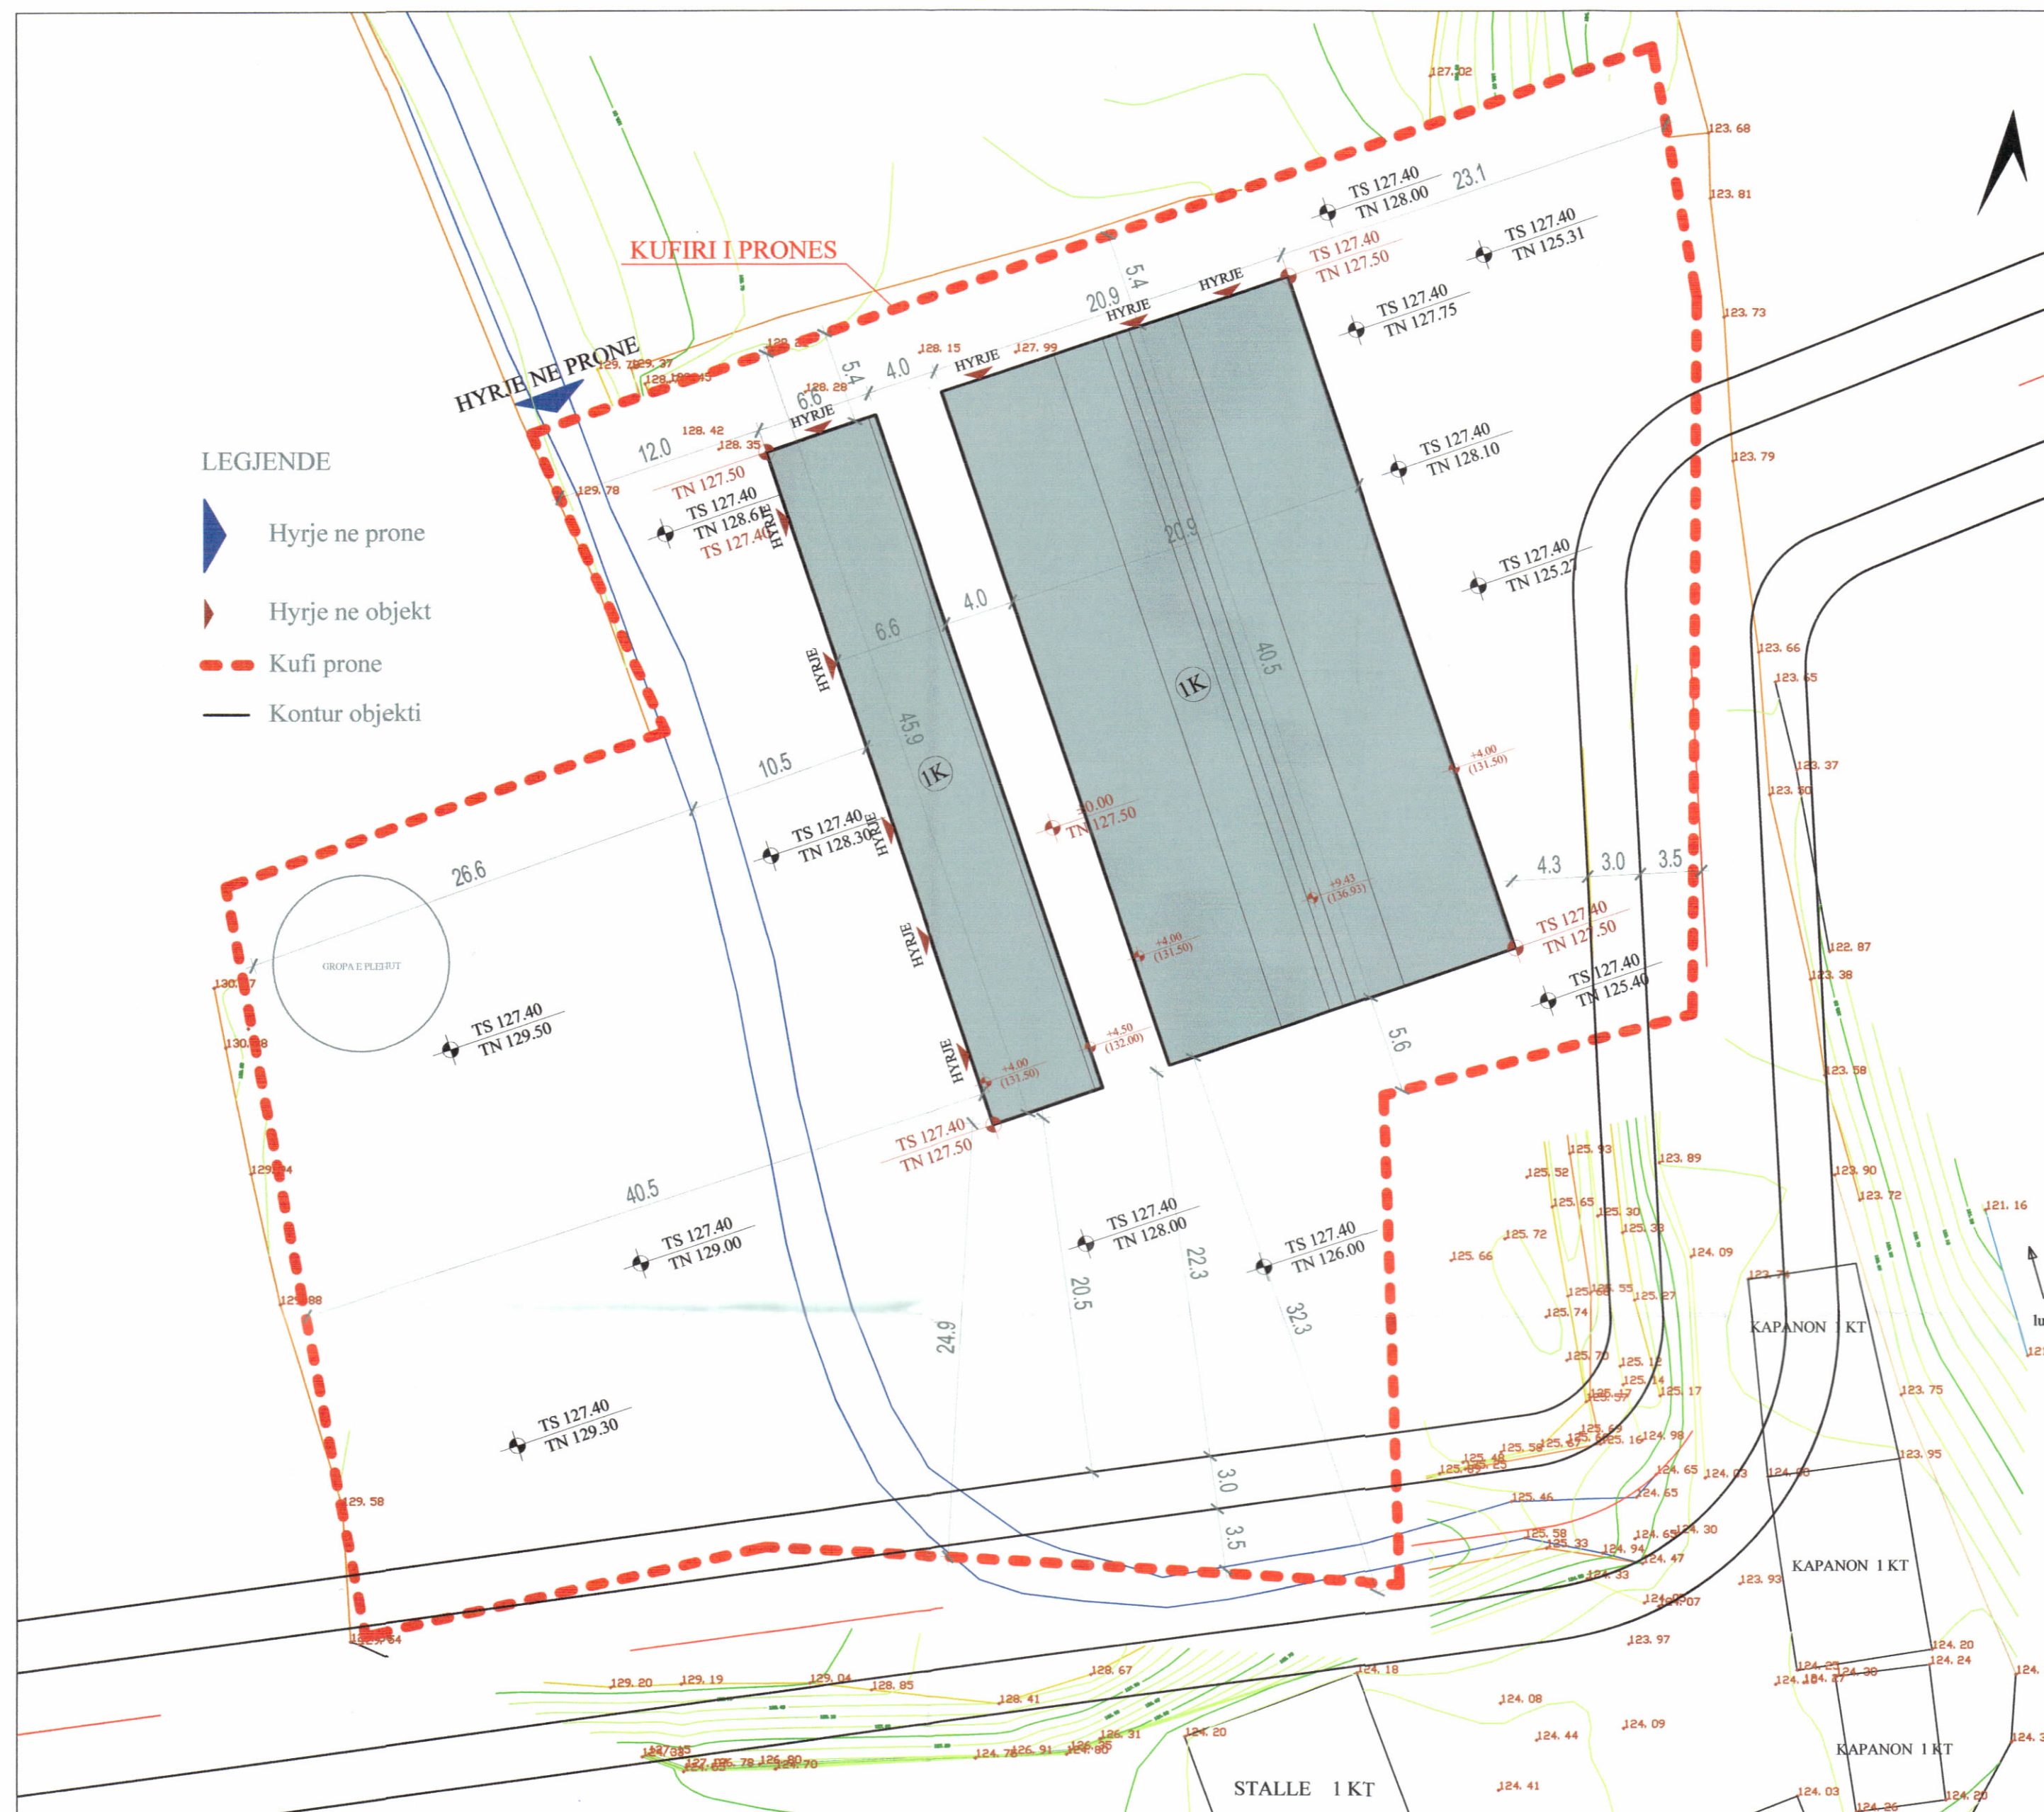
KUFIRI I PRONES

HYRJE NE PRONE

LEGJENDE

Hyrje ne prone

Hyrje ne objekt

Kufi prone

Kontur objekti

127.02
123.68
123.81
123.73
123.79
123.66
123.37
123.50
122.87
123.38
123.58
123.89
123.90
123.72
121.16
123.75
123.95

TS 127.40
TN 128.00
23.1
TS 127.40
TN 125.31
TS 127.40
TN 127.50
5.4
20.9
HYRJE
HYRJE
TS 127.40
TN 127.75
128.15
HYRJE
127.99
5.4
4.0
6.6
128.28
HYRJE
128.42
128.35
12.0
129.78
TN 127.50
TS 127.40
TN 128.6
TS 127.40
HYRJE
TS 127.40
TN 128.10
20.9
4.0
6.6
TS 127.40
TN 125.27
40.5
1K
HYRJE
45.9
1K
+4.00
(131.50)
10.5
±0.00
TN 127.50
TS 127.40
TN 128.30
HYRJE
26.6
4.3
3.0
3.5
+9.43
(136.93)
TS 127.40
TN 127.50
+4.00
(131.50)
HYRJE
TS 127.40
TN 125.40
GROPA E PLEHUT
130.17
TS 127.40
TN 129.50
130.88
+4.50
(132.00)
HYRJE
+4.00
(131.50)
5.6
TS 127.40
TN 127.50
129.74
40.5
TS 127.40
TN 129.00
TS 127.40
TN 128.00
TS 127.40
TN 126.00
22.3
20.5
32.3
24.9
129.88
125.93
125.52
125.65
125.30
125.33
125.72
125.66
124.09
125.55
125.27
125.74
125.70
125.12
125.14
125.17
124.98
124.65
124.03
124.65
125.46
125.58
125.33
124.94
124.30
124.47
124.33
123.93
124.07
123.97
TS 127.40
TN 129.30
3.0
3.5
129.58
129.64
KAPANON 1 KT
KAPANON 1 KT
KAPANON 1 KT
STALLE 1 KT
129.20
129.19
129.04
128.85
128.67
128.41
124.18
124.20
126.31
126.91
124.08
124.44
124.09
124.41
124.20
124.24
124.30
124.03
124.26
124.20